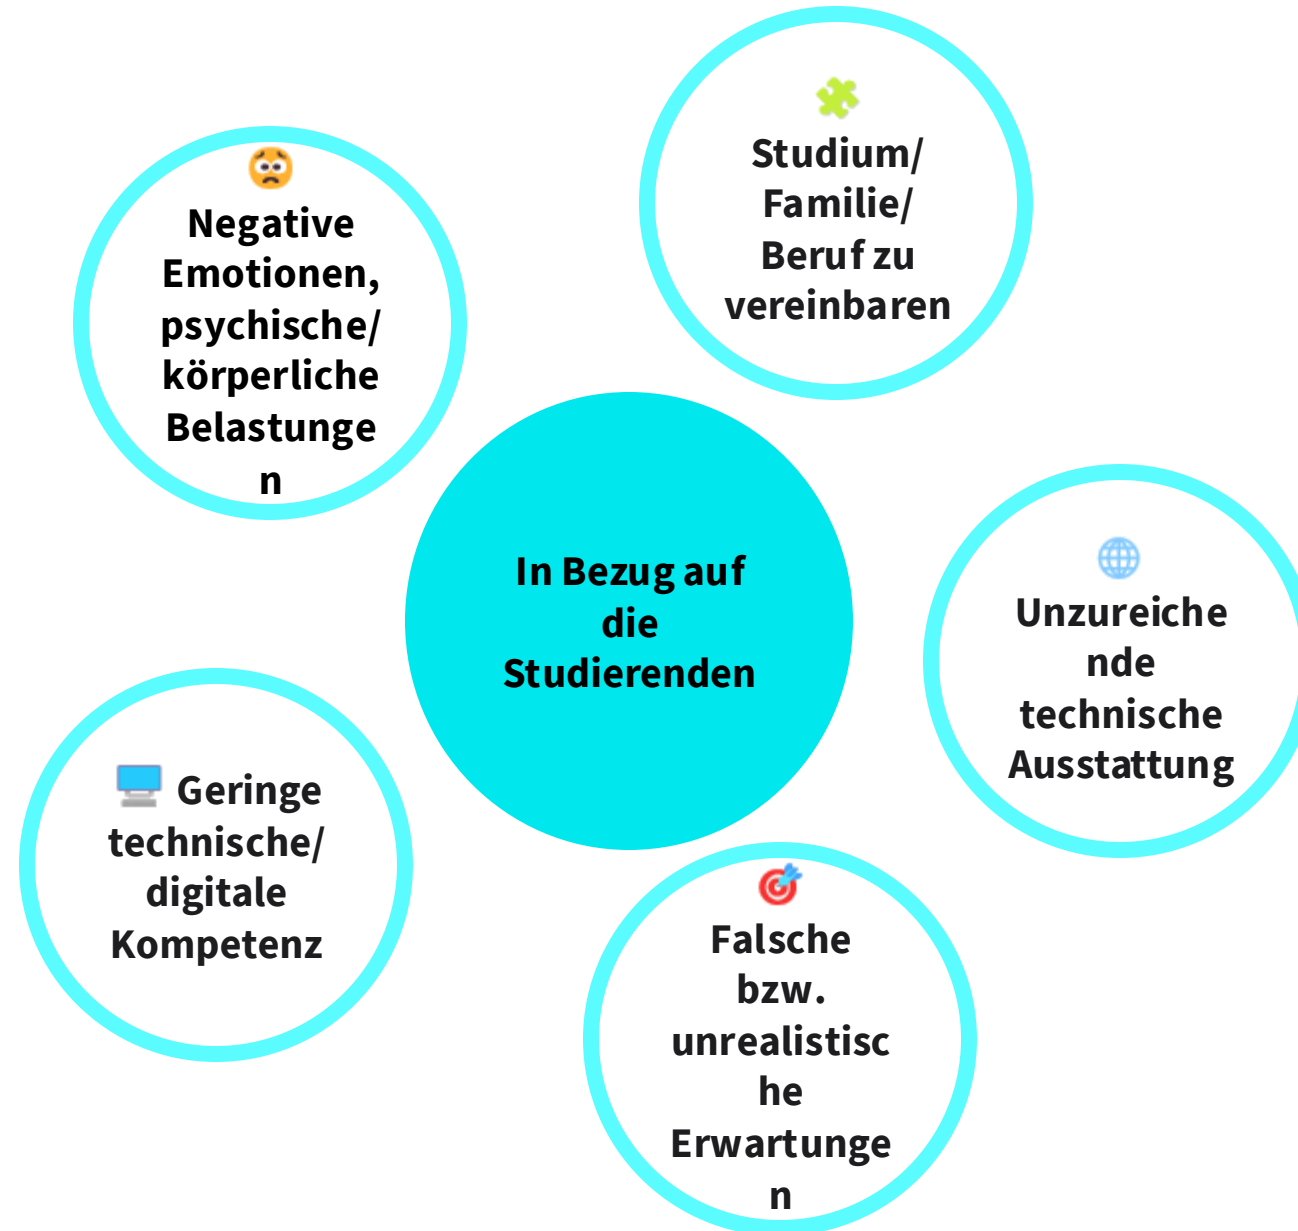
In Bezug auf die Studierenden

Studium/ Familie/ Beruf zu vereinbaren

Negative Emotionen, psychische/ körperliche Belastungen

Unzureichende technische Ausstattung

Geringe technische/ digitale Kompetenz

Falsche bzw. unrealistische Erwartungen